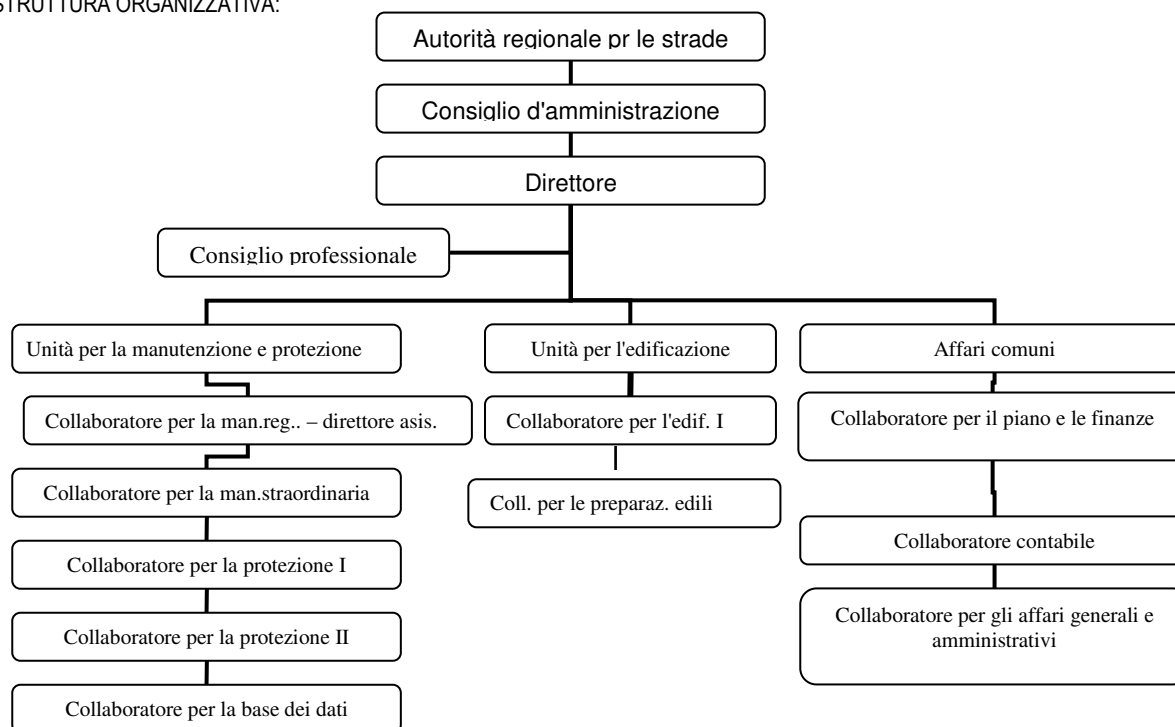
STRUTTURA ORGANIZZATIVA:

Autorità regionale pr le strade

Consiglio d'amministrazione

Direttore

Consiglio professionale

Unità per la manutenzione e protezione

Collaboratore per la man.reg.. – direttore asis.

Collaboratore per la man.straordinaria

Collaboratore per la protezione I

Collaboratore per la protezione II

Collaboratore per la base dei dati

Unità per l'edificazione

Collaboratore per l'edif. I

Coll. per le preparaz. edili

Affari comuni

Collaboratore per il piano e le finanze

Collaboratore contabile

Collaboratore per gli affari generali e amministrativi